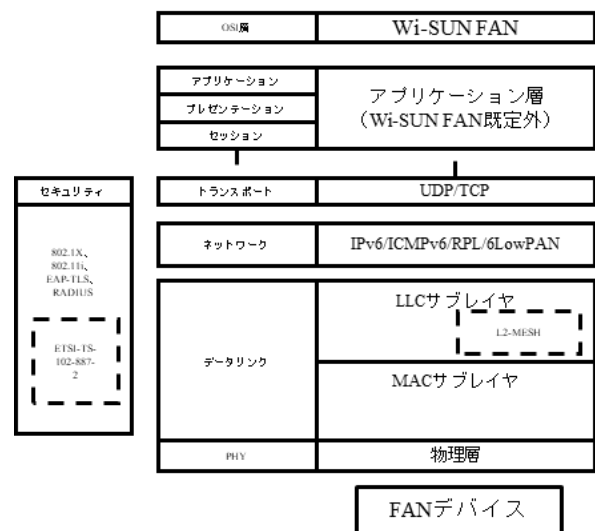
OSI層

Wi-SUN FAN

アプリケーション

プレゼンテーション

セッション

アプリケーション層
（Wi-SUN FAN既定外）

セキュリティ

802.1X、
802.11i、
EAP-TLS、
RADIUS

ETSI-TS-102-887-2

トランスポート

UDP/TCP

ネットワーク

IPv6/ICMPv6/RPL/6LowPAN

データリンク

LLCサブレイヤ

L2-MESH

MACサブレイヤ

PHY

物理層

FANデバイス